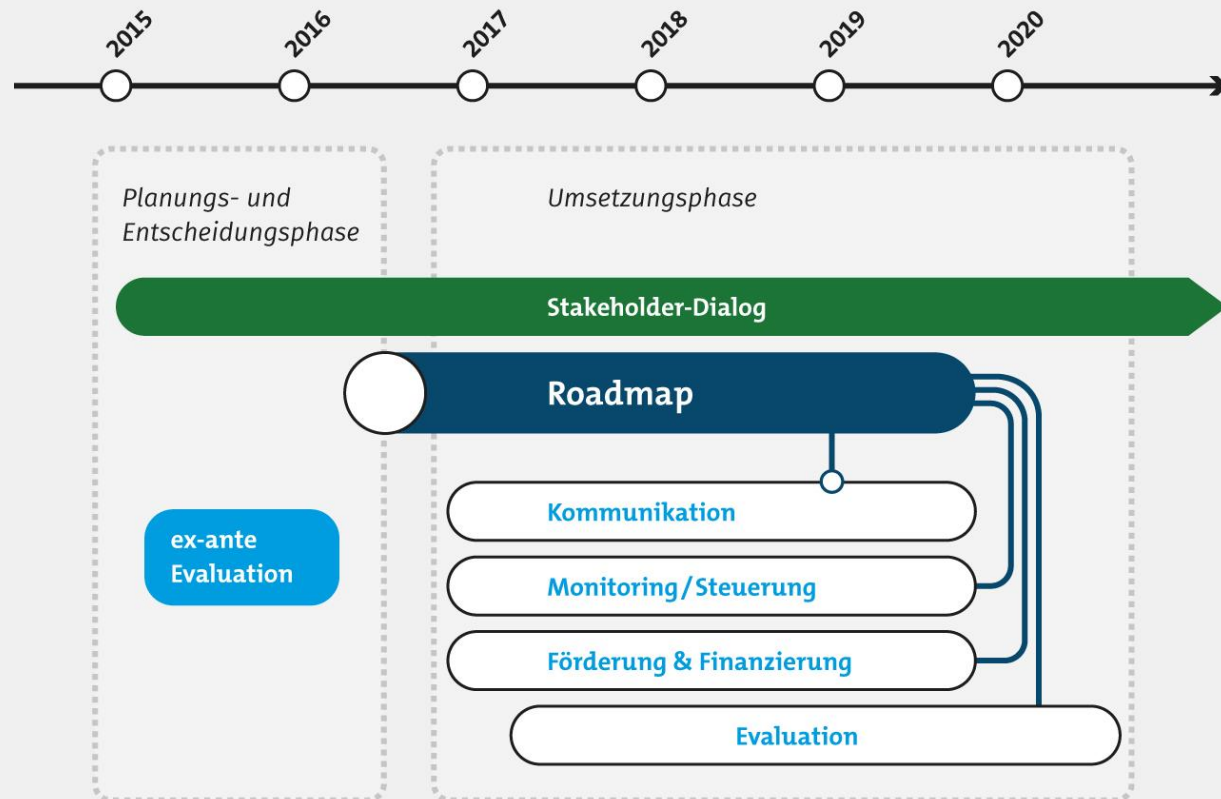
2015 2016 2017 2018 2019 2020

Planungs- und Entscheidungsphase

Umsetzungsphase

Stakeholder-Dialog

Roadmap

ex-ante Evaluation

Kommunikation

Monitoring / Steuerung

Förderung & Finanzierung

Evaluation